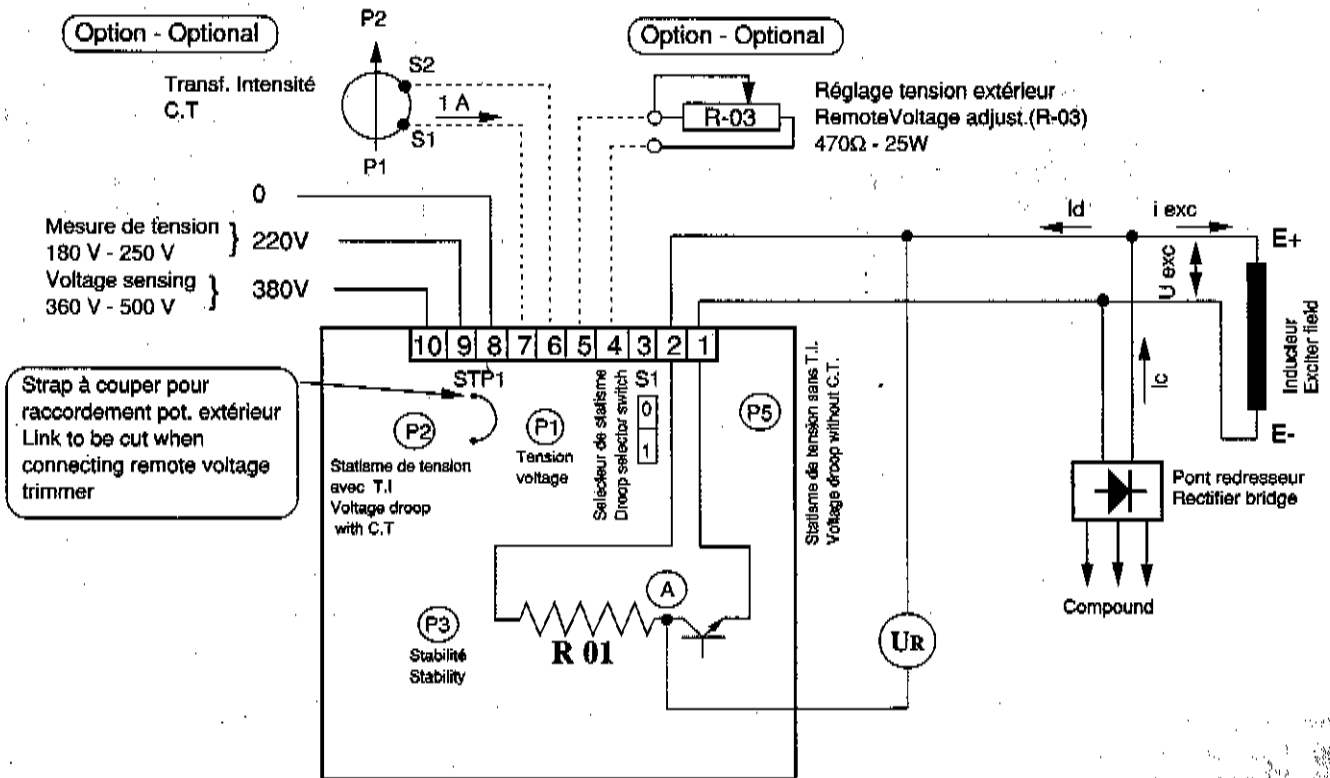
Option - Optional

P2

S2

S1

P1

Transf. Intensité
C.T

1 A

Option - Optional

R-03

Réglage tension extérieur
RemoteVoltage adjust.(R-03)
470Ω - 25W

0

Mesure de tension
180 V - 250 V } 220V

Voltage sensing
360 V - 500 V } 380V

Id

i exc

E+

U exc

Inducteur
Exciter field

E-

10 9 8 7 6 5 4 3 2 1

Strap à couper pour raccordement pot. extérieur
Link to be cut when connecting remote voltage trimmer

STP1

P2

Statisme de tension avec T.I
Voltage droop with C.T

P1

Tension
voltage

Selecteur de statisme
Droop selector switch

S1

0

1

P5

Statisme de tension sans T.I.
Voltage droop without C.T.

Ic

Pont redresseur
Rectifier bridge

A

P3

Stabilité
Stability

R 01

UR

Compound